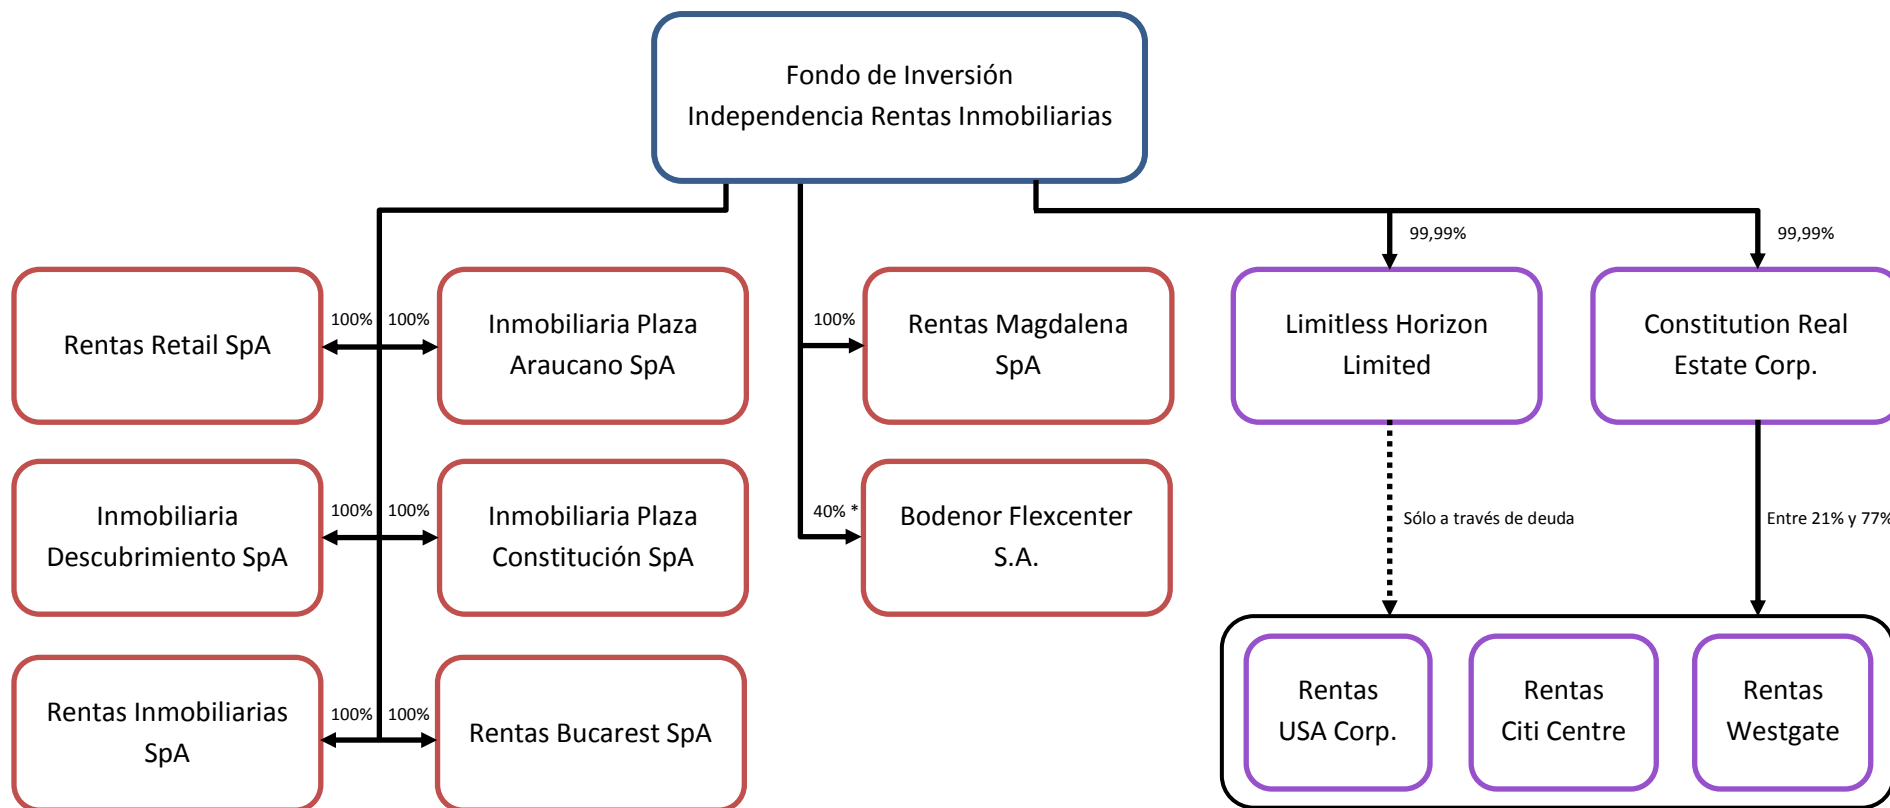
Fondo de Inversión
Independencia Rentas Inmobiliarias

99,99%

99,99%

Rentas Retail SpA

100%

100%

Inmobiliaria Plaza Araucano SpA

100%

Rentas Magdalena SpA

Limitless Horizon Limited

Constitution Real Estate Corp.

Inmobiliaria Descubrimiento SpA

100%

100%

Inmobiliaria Plaza Constitución SpA

40% *

Bodenor Flexcenter S.A.

Sólo a través de deuda

Entre 21% y 77%

Rentas Inmobiliarias SpA

100%

100%

Rentas Bucarest SpA

Rentas USA Corp.

Rentas Citi Centre

Rentas Westgate